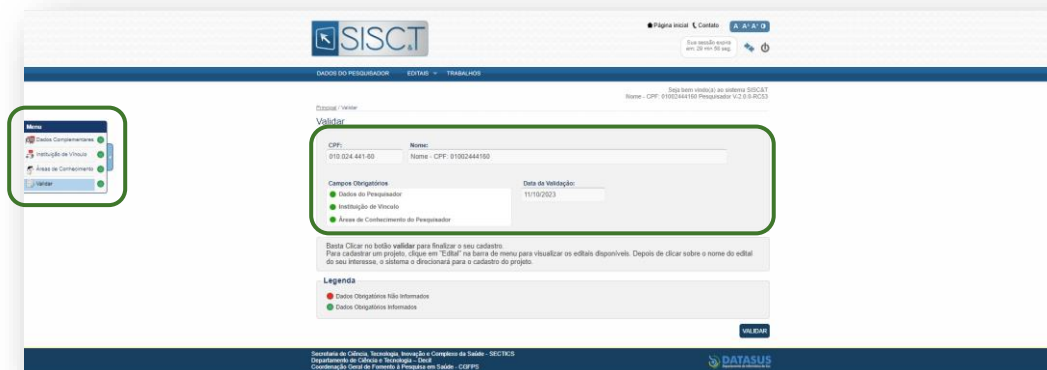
SISC&T

Página inicial Contato A A⁺ A⁻ O

Sua sessão expira em: 29 min 56 seg.

DADOS DO PESQUISADOR EDITAIS TRABALHOS

Seja bem vindo(a) ao sistema SISC&T
Nome - CPF: 01002444160 Pesquisador V.2.0.0-RC53

Principal / Validar

Validar

Menu
Dados Complementares
Instituição de Vínculo
Áreas de Conhecimento
Validar

CPF:
010.024.441-60

Nome:
Nome - CPF: 01002444160

Campos Obrigatórios
Dados do Pesquisador
Instituição de Vínculo
Áreas de Conhecimento do Pesquisador

Data da Validação:
11/10/2023

Basta Clicar no botão validar para finalizar o seu cadastro.
Para cadastrar um projeto, clique em "Edital" na barra de menu para visualizar os editais disponíveis. Depois de clicar sobre o nome do edital do seu interesse, o sistema o direcionará para o cadastro do projeto.

Legenda
Dados Obrigatórios Não Informados
Dados Obrigatórios Informados

VALIDAR

Secretaria de Ciência, Tecnologia, Inovação e Complexo da Saúde - SECTICS
Departamento de Ciência e Tecnologia - Decit
Coordenação Geral de Fomento à Pesquisa em Saúde - CGFPS

DATASUS
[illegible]